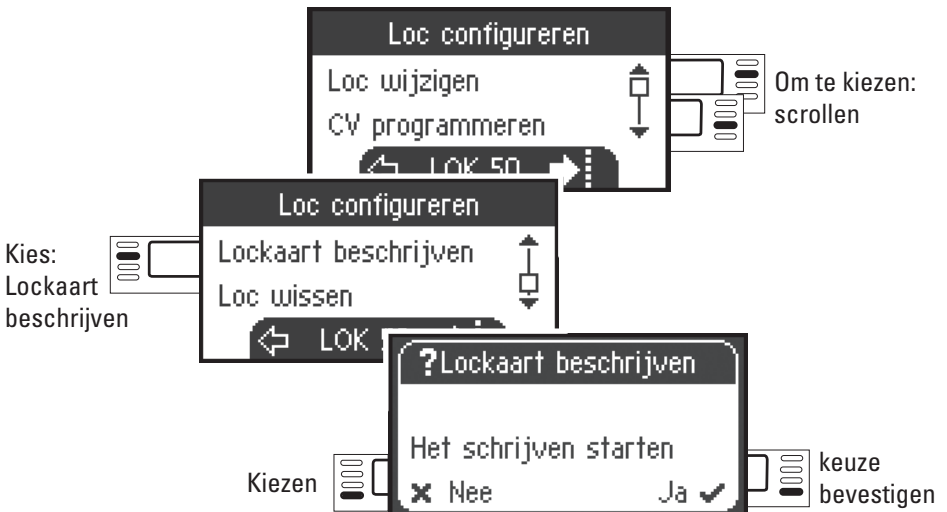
Loc configureren

Loc wijzigen

CV programmeren

LOK 50

Om te kiezen: scrollen

Loc configureren

Lockaart beschrijven

Loc wissen

LOK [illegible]

Kies: Lockaart beschrijven

?Lockaart beschrijven

Het schrijven starten

Nee

Ja

Kiezen

keuze bevestigen